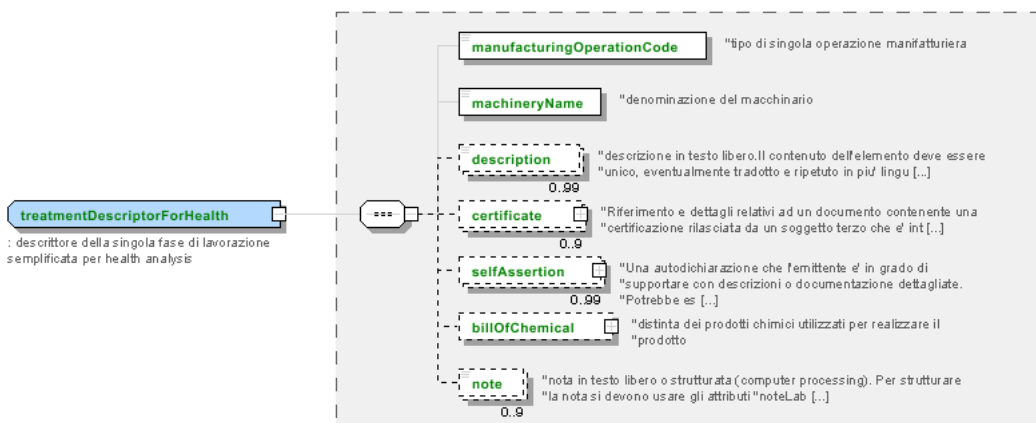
treatmentDescriptorForHealth

: descrittore della singola fase di lavorazione semplificata per health analysis

manufacturingOperationCode

"tipo di singola operazione manifatturiera

machineryName

"denominazione del macchinario

description

0..99

"descrizione in testo libero.Il contenuto dell'elemento deve essere "unico, eventualmente tradotto e ripetuto in piu' lingu [...]

certificate

0..9

"Riferimento e dettagli relativi ad un documento contenente una "certificazione rilasciata da un soggetto terzo che e' int [...]

selfAssertion

0..99

"Una autodichiarazione che l'emittente e' in grado di "supportare con descrizioni o documentazione dettagliate. "Potrebbe es [...]

billOfChemical

"distinta dei prodotti chimici utilizzati per realizzare il "prodotto

note

0..9

"nota in testo libero o strutturata (computer processing). Per strutturare "la nota si devono usare gli attributi "noteLab [...]